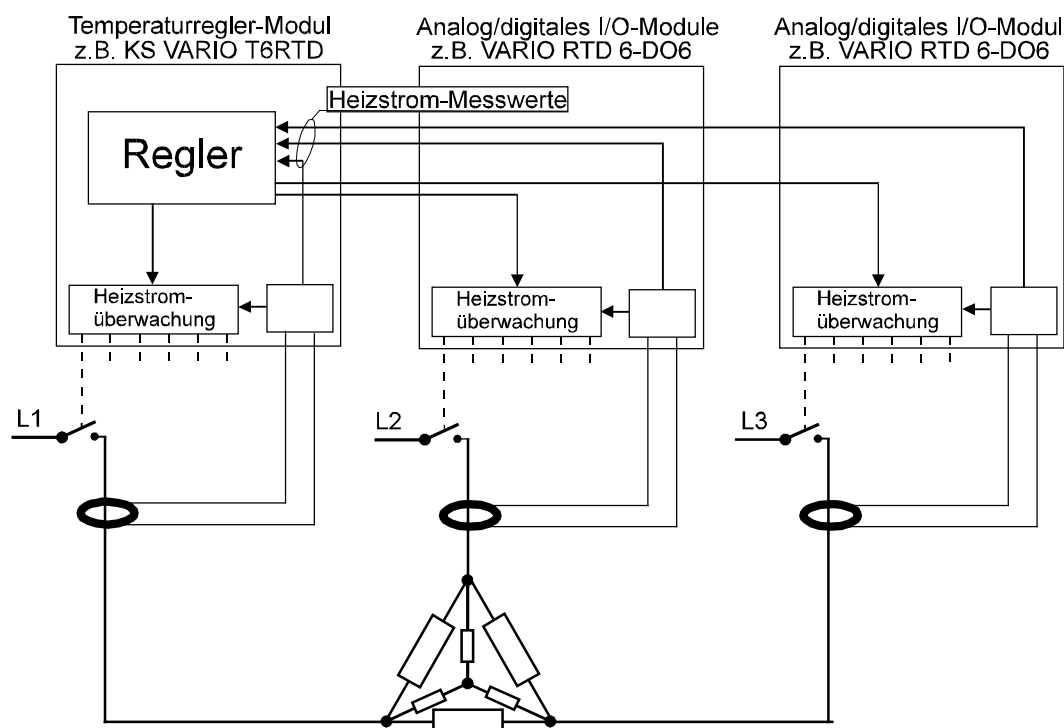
Temperaturregler-Modul
z.B. KS VARIO T6RTD

Analog/digitales I/O-Module
z.B. VARIO RTD 6-DO6

Analog/digitales I/O-Modul
z.B. VARIO RTD 6-DO6

Heizstrom-Messwerte

Regler

Heizstrom-überwachung

Heizstrom-überwachung

Heizstrom-überwachung

L1

L2

L3